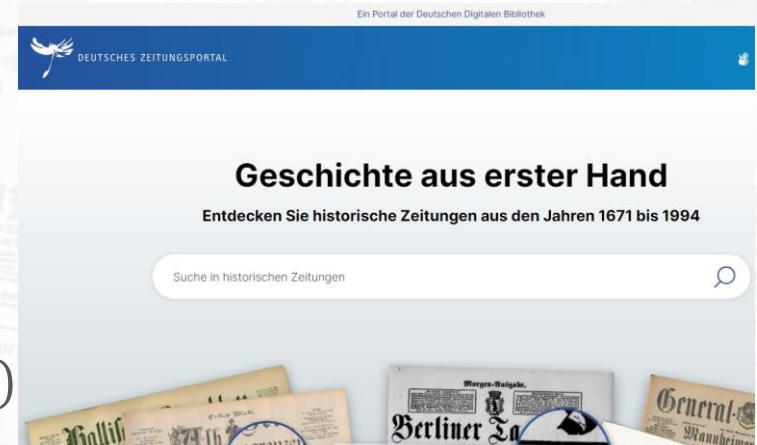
Ein Portal der Deutschen Digitalen Bibliothek

DEUTSCHES ZEITUNGSPORTAL

Geschichte aus erster Hand

Entdecken Sie historische Zeitungen aus den Jahren 1671 bis 1994

Suche in historischen Zeitungen

Morgen-Ausgabe.

Berliner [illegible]

General-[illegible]

Mannheim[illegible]

Hallis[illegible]

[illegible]